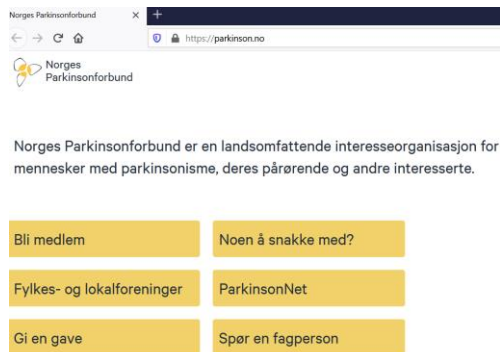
Norges Parkinsonforbund ×  +

https://parkinson.no

Norges Parkinsonforbund

Norges Parkinsonforbund er en landsomfattende interesseorganisasjon for mennesker med parkinsonisme, deres pårørende og andre interesserte.

Bli medlem

Noen å snakke med?

Fylkes- og lokalforeninger

ParkinsonNet

Gi en gave

Spør en fagperson